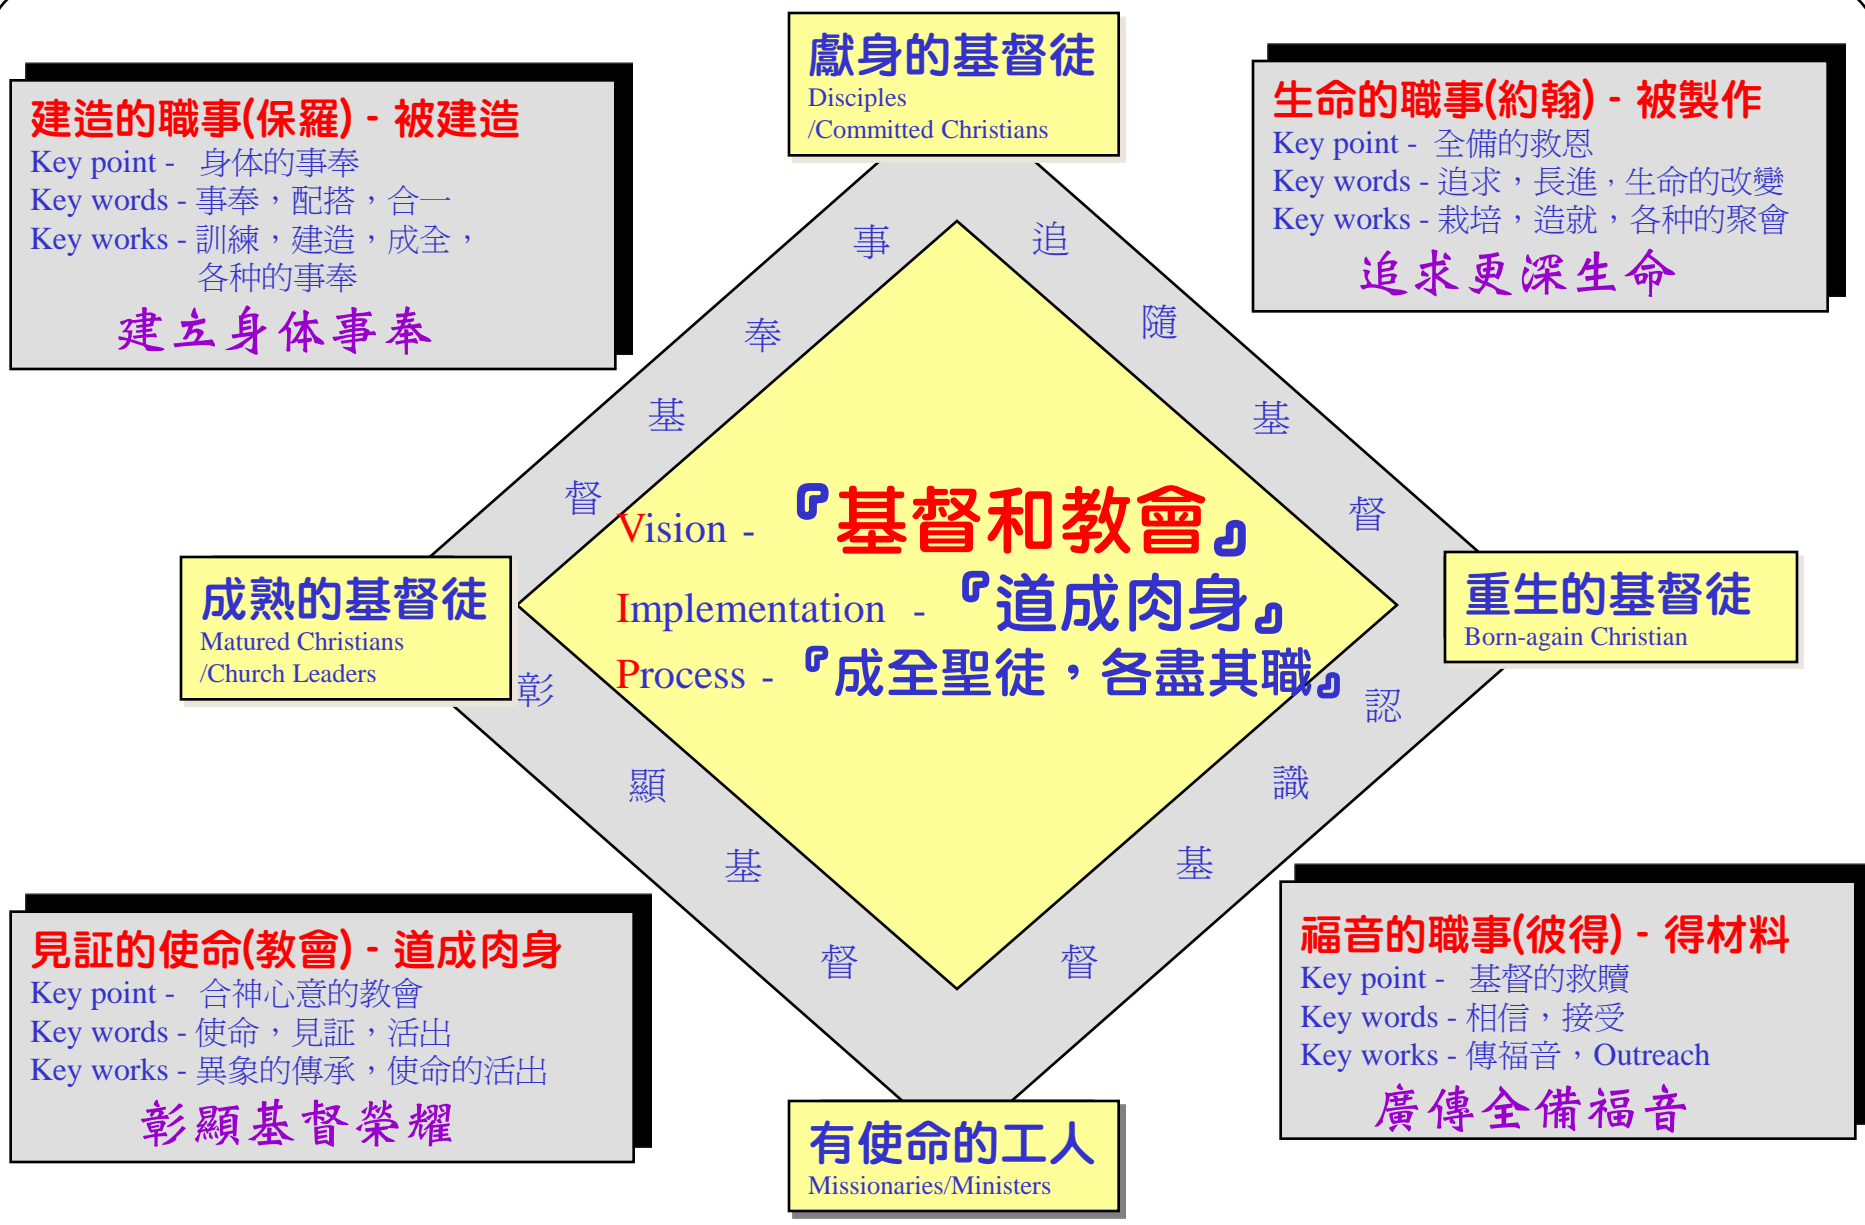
建造的職事(保羅) - 被建造
Key point - 身体的事奉
Key words - 事奉，配搭，合一
Key works - 訓練，建造，成全，各种的事奉
建立身体事奉

獻身的基督徒
Disciples
/Committed Christians

生命的職事(約翰) - 被製作
Key point - 全備的救恩
Key words - 追求，長進，生命的改變
Key works - 栽培，造就，各种的聚會
追求更深生命

事
奉
基
督

追
隨
基
督

Vision - 『基督和教會』
Implementation - 『道成肉身』
Process - 『成全聖徒，各盡其職』

成熟的基督徒
Matured Christians
/Church Leaders

重生的基督徒
Born-again Christian

彰
顯
基
督

認
識
基
督

見証的使命(教會) - 道成肉身
Key point - 合神心意的教會
Key words - 使命，見証，活出
Key works - 異象的傳承，使命的活出
彰顯基督榮耀

有使命的工人
Missionaries/Ministers

福音的職事(彼得) - 得材料
Key point - 基督的救贖
Key words - 相信，接受
Key works - 傳福音，Outreach
廣傳全備福音